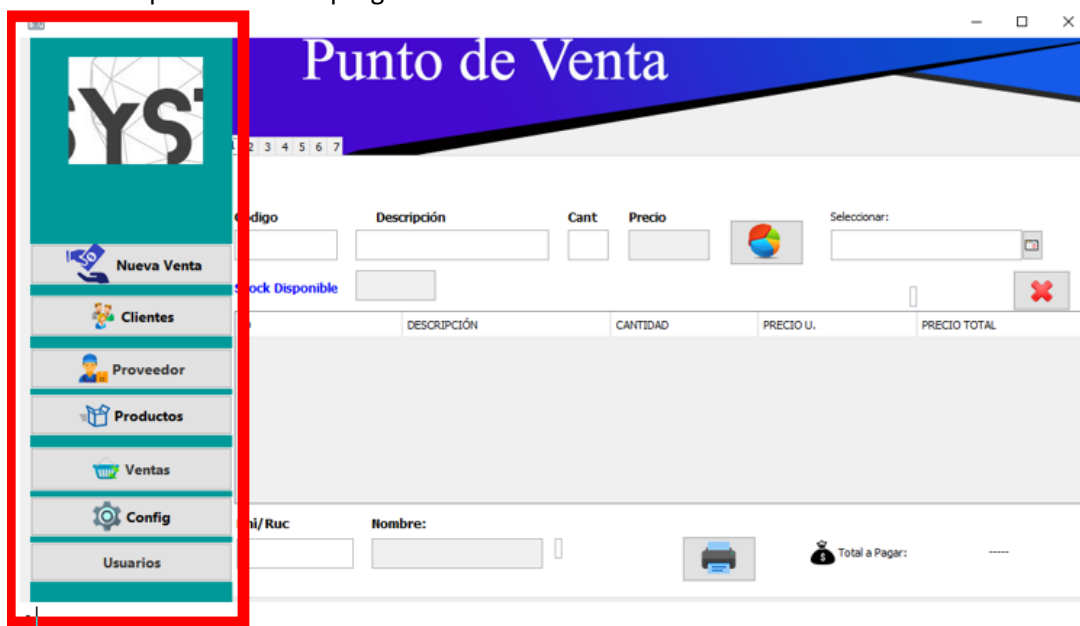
SYST

Punto de Venta

1 2 3 4 5 6 7

Nueva Venta

Clientes

Proveedor

Productos

Ventas

Config

Usuarios

odigo

Descripción

Cant

Precio

Seleccionar:

ock Disponible

| | DESCRIPCIÓN | CANTIDAD | PRECIO U. | PRECIO TOTAL |
|---|---|---|---|---|

ni/Ruc

Nombre:

Total a Pagar:

----